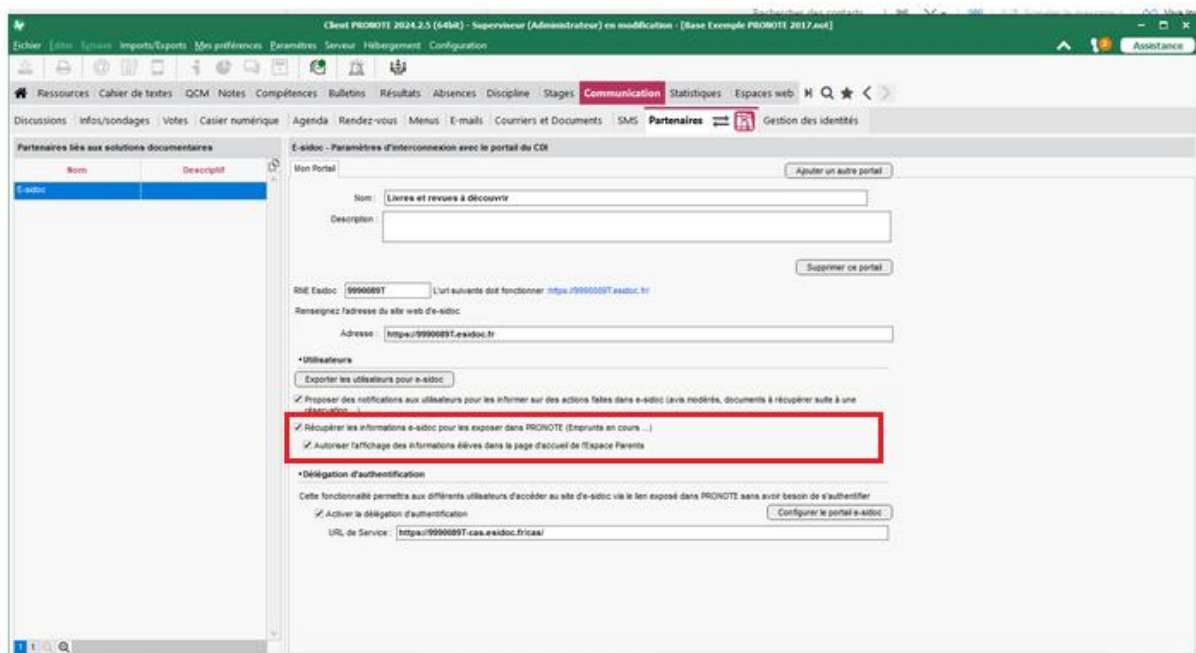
Client PRONOTE 2024.2.5 (64bit) - Superviseur (Administrateur) en modification - [Base Exemple PRONOTE 2017.not]

Fichier Editer Extraire Imports/Exports Mes préférences Paramètres Serveur Hébergement Configuration

Assistance

Ressources Cahier de textes QCM Notes Compétences Bulletins Résultats Absences Discipline Stages Communication Statistiques Espaces web

Discussions Infos/sondages Votes Casier numérique Agenda Rendez-vous Menus E-mails Courriers et Documents SMS Partenaires Gestion des identités

Partenaires liés aux solutions documentaires

| Nom | Descriptif |
|---|---|
| E-sidoc | |

E-sidoc - Paramètres d'interconnexion avec le portail du CDI

Mon Portail

Ajouter un autre portail

Nom : Livres et revues à découvrir

Description :

Supprimer ce portail

RNE Esidoc 9990089T L'url suivante doit fonctionner : https://9990089T.esidoc.fr/

Renseignez l'adresse du site web d'e-sidoc

Adresse : https://9990089T.esidoc.fr

• Utilisateurs

Exporter les utilisateurs pour e-sidoc

Proposer des notifications aux utilisateurs pour les informer sur des actions faites dans e-sidoc (avis modérés, documents à récupérer suite à une réservation, ...)

Récupérer les informations e-sidoc pour les exposer dans PRONOTE (Emprunts en cours ...)

Autoriser l'affichage des informations élèves dans la page d'accueil de l'Espace Parents

• Délégation d'authentification

Cette fonctionnalité permettra aux différents utilisateurs d'accéder au site d'e-sidoc via le lien exposé dans PRONOTE sans avoir besoin de s'authentifier

Activer la délégation d'authentification

Configurer le portail e-sidoc

URL de Service : https://9990089T-cas.esidoc.fr/cas/